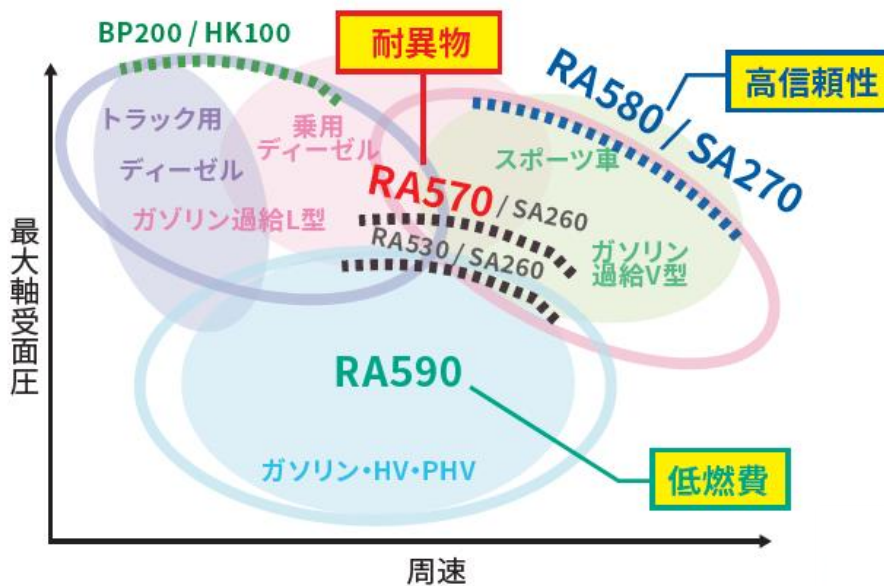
BP200 / HK100

耐異物

RA580 / SA270

高信頼性

トラック用

ディーゼル

ガソリン過給L型

乗用ディーゼル

スポーツ車

RA570 / SA260

RA530 / SA260

ガソリン過給V型

最大軸受面圧

RA590

ガソリン・HV・PHV

低燃費

周速